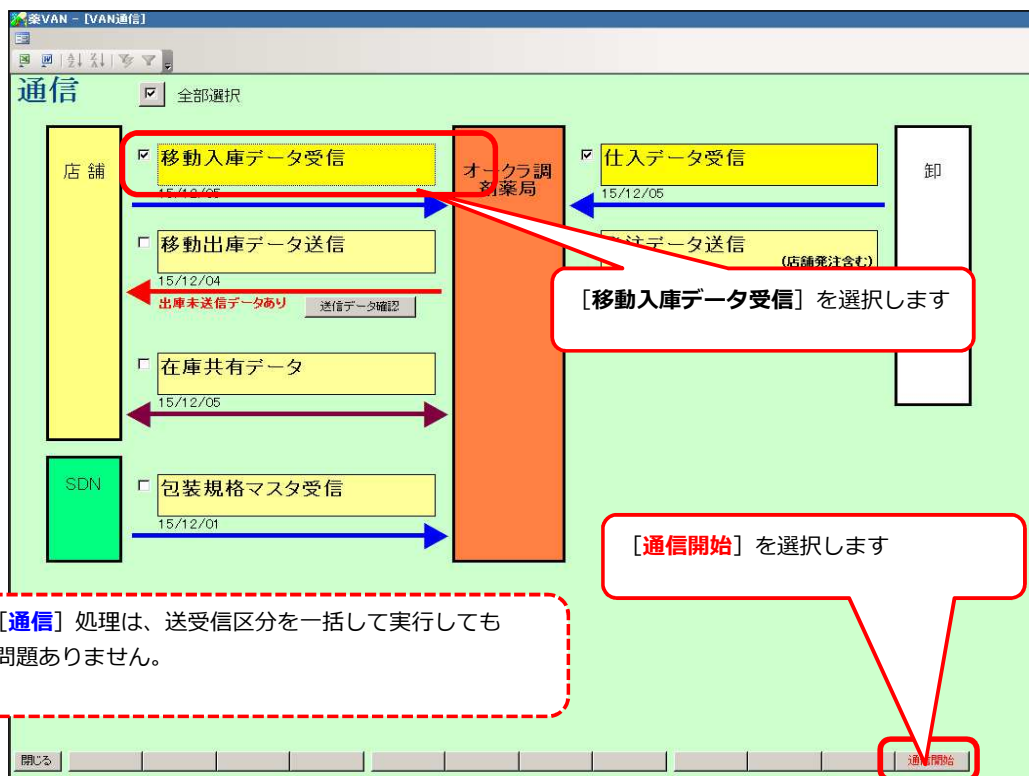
楽VAN - [VAN通信]

通信 ☑ 全部選択

店舗

☑ 移動入庫データ受信
15/12/05

☐ 移動出庫データ送信
15/12/04
出庫未送信データあり 送信データ確認

☐ 在庫共有データ
15/12/05

SDN

☐ 包装規格マスタ受信
15/12/01

オークラ調剤薬局

☑ 仕入データ受信
15/12/05

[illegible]注データ送信
(店舗発注含む)

卸

［移動入庫データ受信］を選択します

［通信開始］を選択します

［通信］処理は、送受信区分を一括して実行しても問題ありません。

閉じる

通信開始